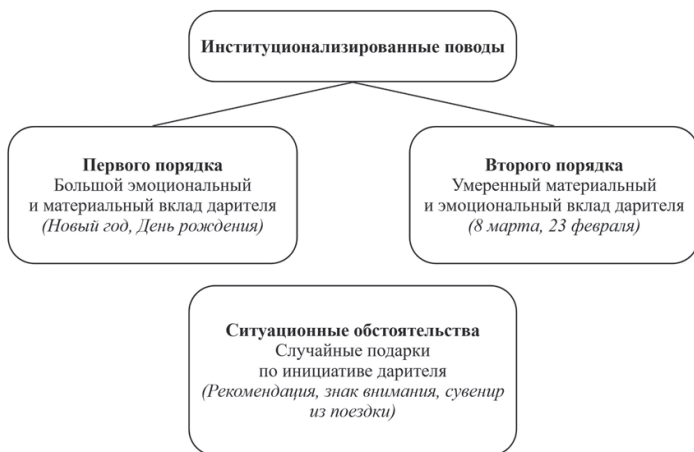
Институционализированные поводы

Первого порядка
Большой эмоциональный и материальный вклад дарителя
(Новый год, День рождения)

Второго порядка
Умеренный материальный и эмоциональный вклад дарителя
(8 марта, 23 февраля)

Ситуационные обстоятельства
Случайные подарки по инициативе дарителя
(Рекомендация, знак внимания, сувенир из поездки)